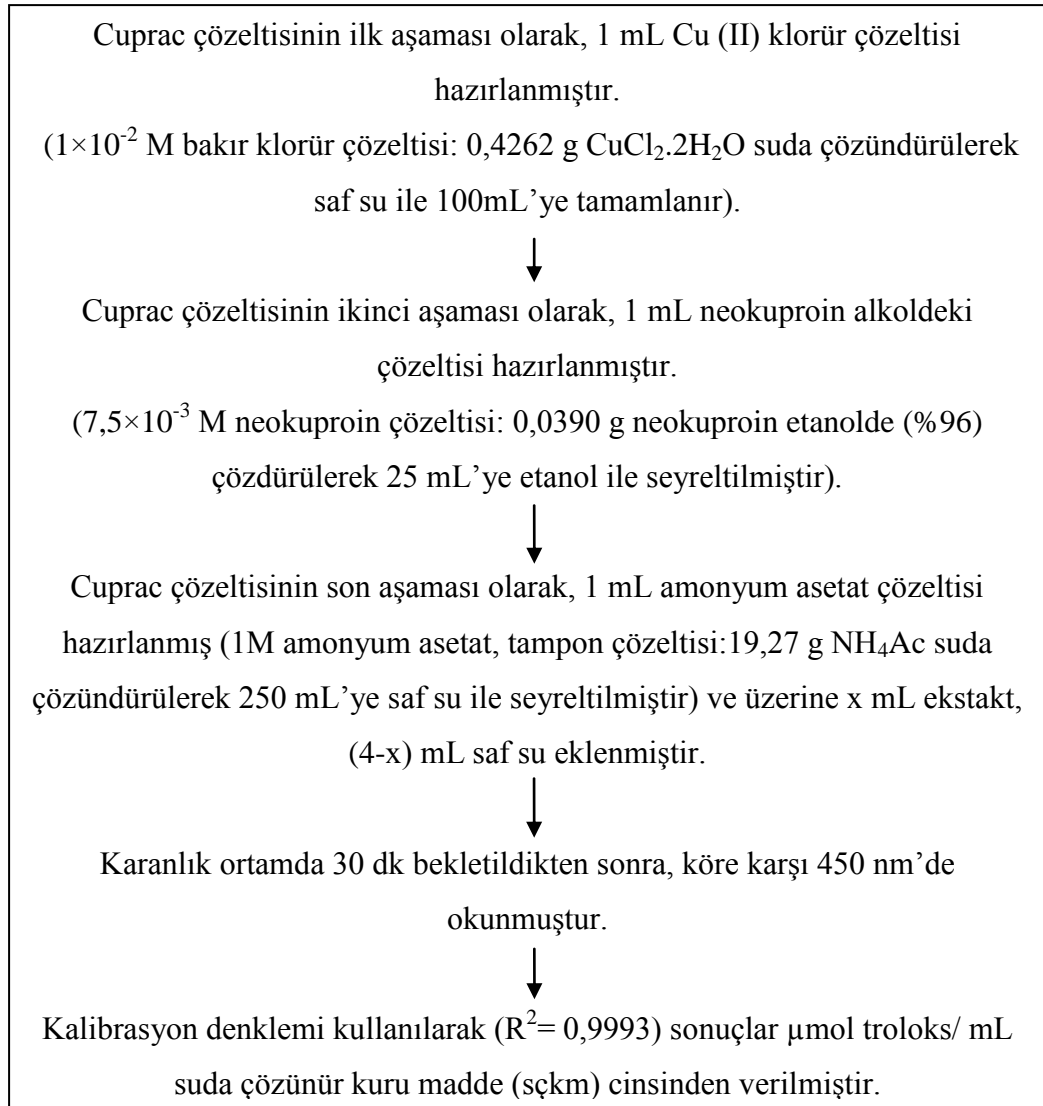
Cuprac çözeltisinin ilk aşaması olarak, 1 mL Cu (II) klorür çözeltisi hazırlanmıştır.
($1\times10^{-2}$ M bakır klorür çözeltisi: 0,4262 g $CuCl_2.2H_2O$ suda çözündürülerek saf su ile 100mL'ye tamamlanır).

Cuprac çözeltisinin ikinci aşaması olarak, 1 mL neokuproin alkoldeki çözeltisi hazırlanmıştır.
($7,5\times10^{-3}$ M neokuproin çözeltisi: 0,0390 g neokuproin etanolde (%96) çözdürülerek 25 mL'ye etanol ile seyreltilmiştir).

Cuprac çözeltisinin son aşaması olarak, 1 mL amonyum asetat çözeltisi hazırlanmış (1M amonyum asetat, tampon çözeltisi:19,27 g $NH_4Ac$ suda çözündürülerek 250 mL'ye saf su ile seyreltilmiştir) ve üzerine x mL ekstakt, (4-x) mL saf su eklenmiştir.

Karanlık ortamda 30 dk bekletildikten sonra, köre karşı 450 nm'de okunmuştur.

Kalibrasyon denklemi kullanılarak ($R^2$= 0,9993) sonuçlar μmol troloks/ mL suda çözünür kuru madde (sçkm) cinsinden verilmiştir.